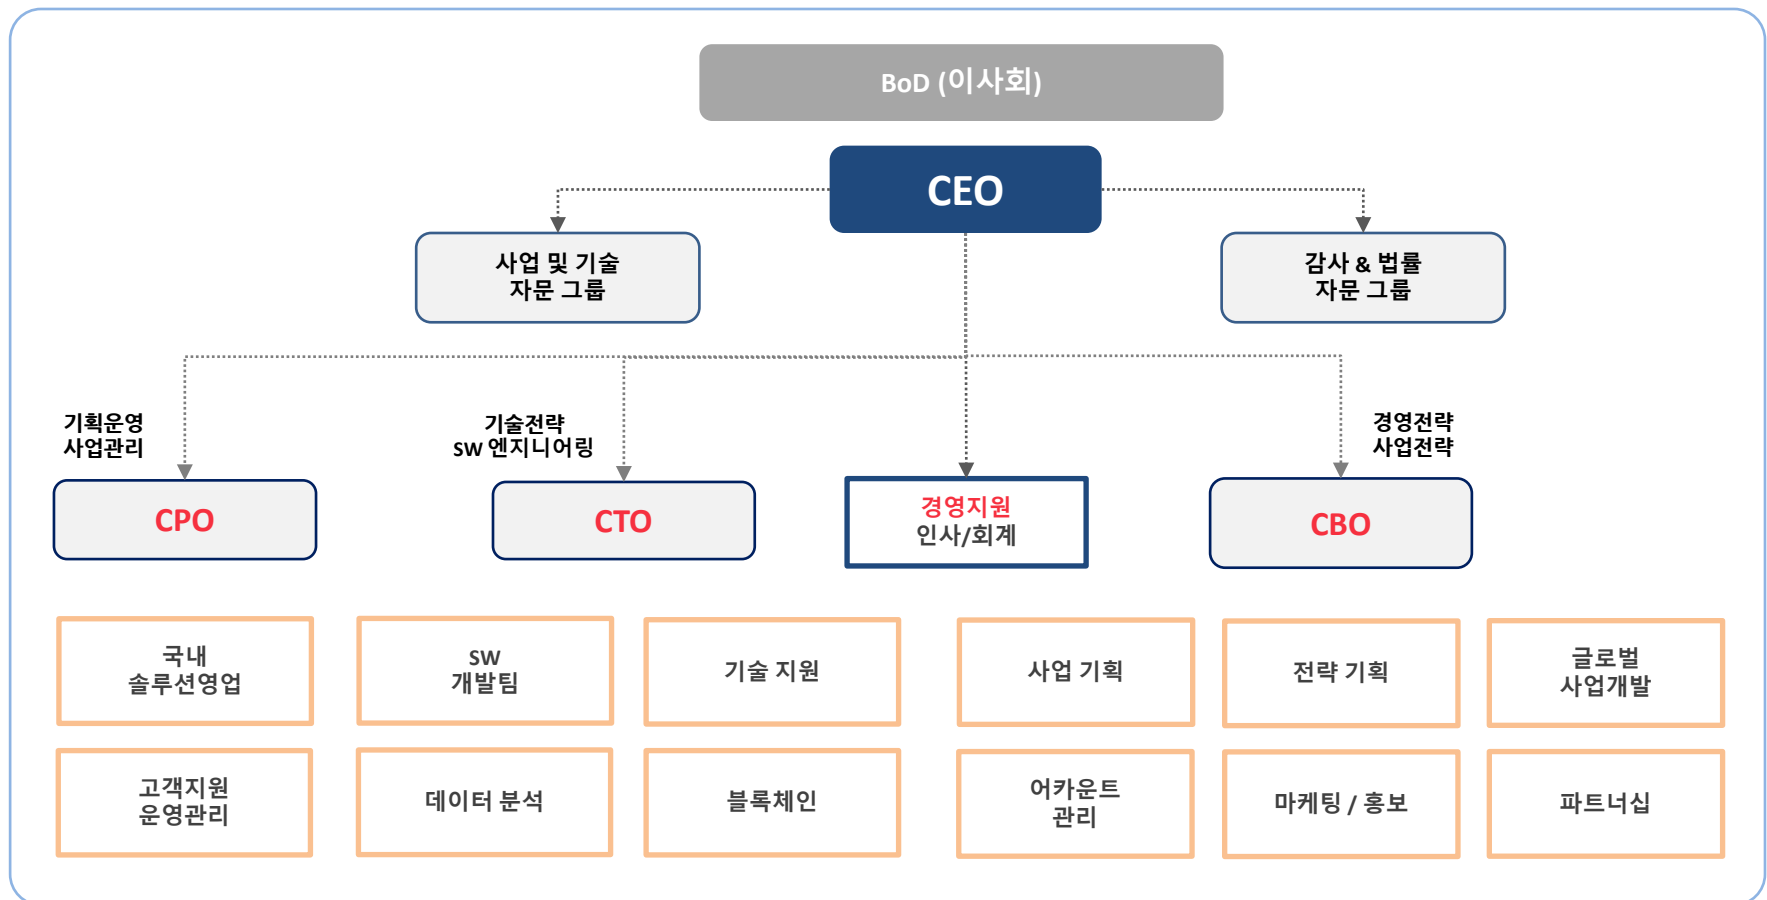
BoD (이사회)

CEO

사업 및 기술
자문 그룹

감사 & 법률
자문 그룹

기획운영
사업관리

CPO

기술전략
sw 엔지니어링

CTO

경영지원
인사/회계

경영전략
사업전략

CBO

국내
솔루션영업

SW
개발팀

기술 지원

사업 기획

전략 기획

글로벌
사업개발

고객지원
운영관리

데이터 분석

블록체인

어카운트
관리

마케팅 / 홍보

파트너십